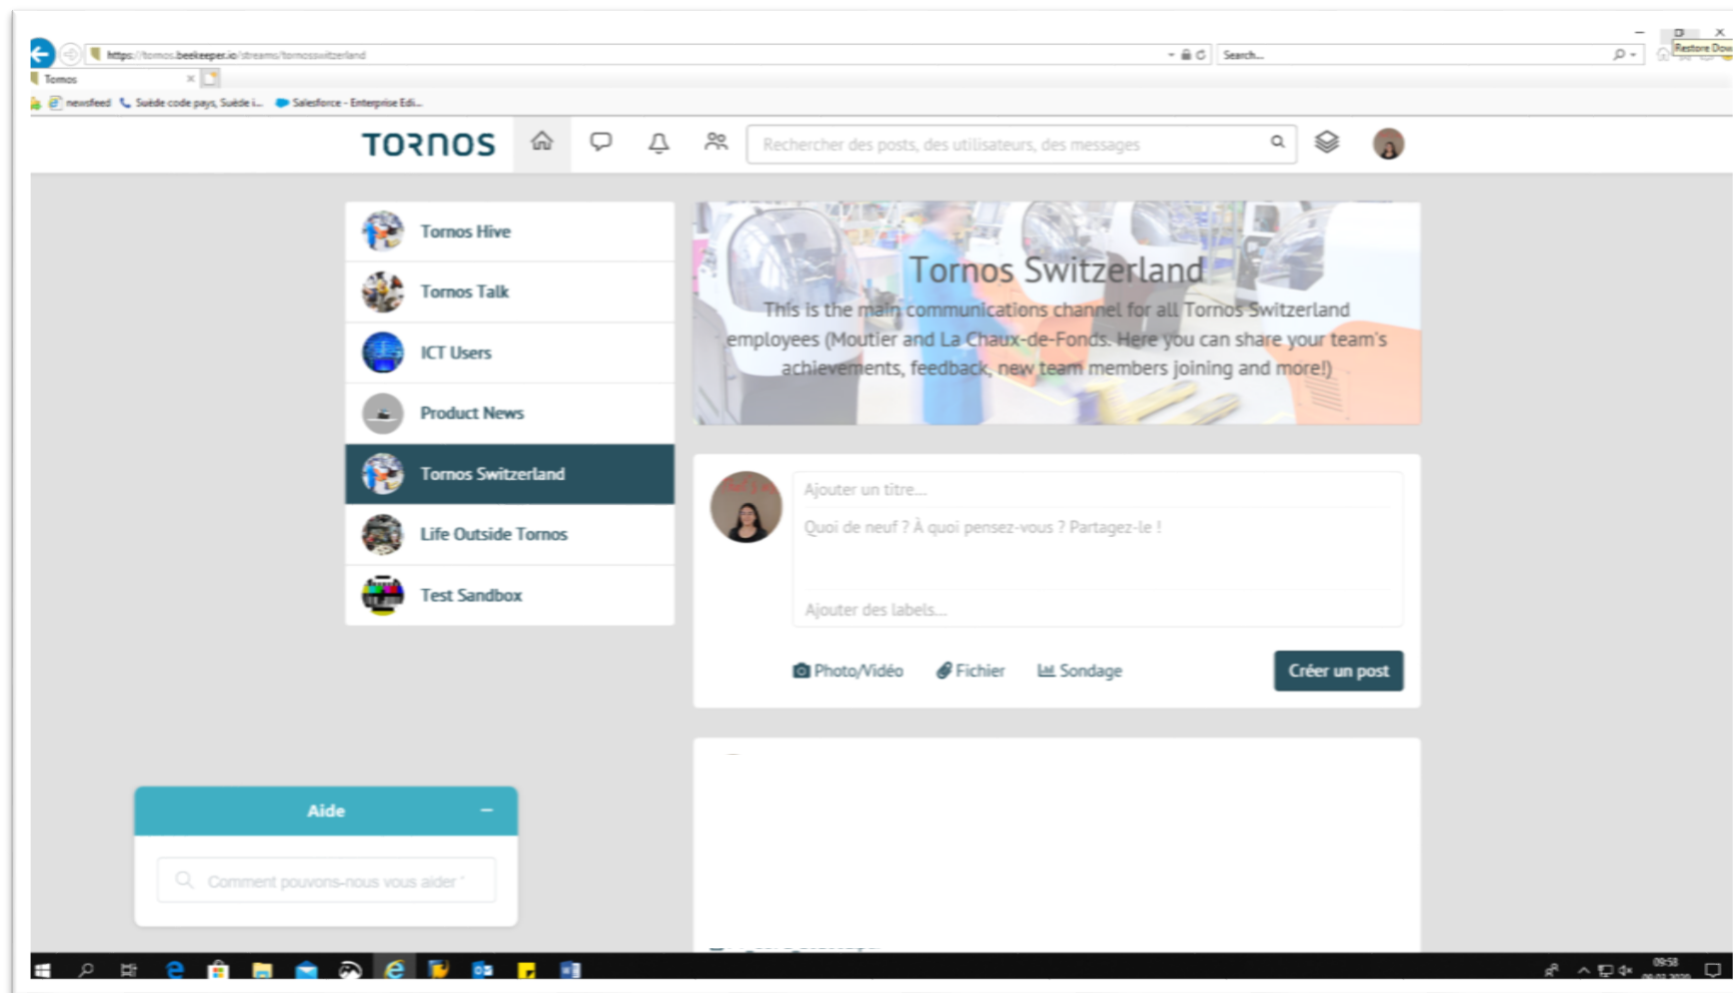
https://tornos.beekeeper.io/streams/tornosswitzerland

Search...

Restore Down

Tornos

newsfeed  Suède code pays, Suède i...  Salesforce - Enterprise Edi...

TORNOS

Rechercher des posts, des utilisateurs, des messages

Tornos Hive

Tornos Talk

ICT Users

Product News

Tornos Switzerland

Life Outside Tornos

Test Sandbox

Tornos Switzerland

This is the main communications channel for all Tornos Switzerland employees (Moutier and La Chaux-de-Fonds. Here you can share your team's achievements, feedback, new team members joining and more!)

Ajouter un titre...

Quoi de neuf ? À quoi pensez-vous ? Partagez-le !

Ajouter des labels...

Photo/Vidéo

Fichier

Sondage

Créer un post

Aide

Comment pouvons-nous vous aider ?

09:58